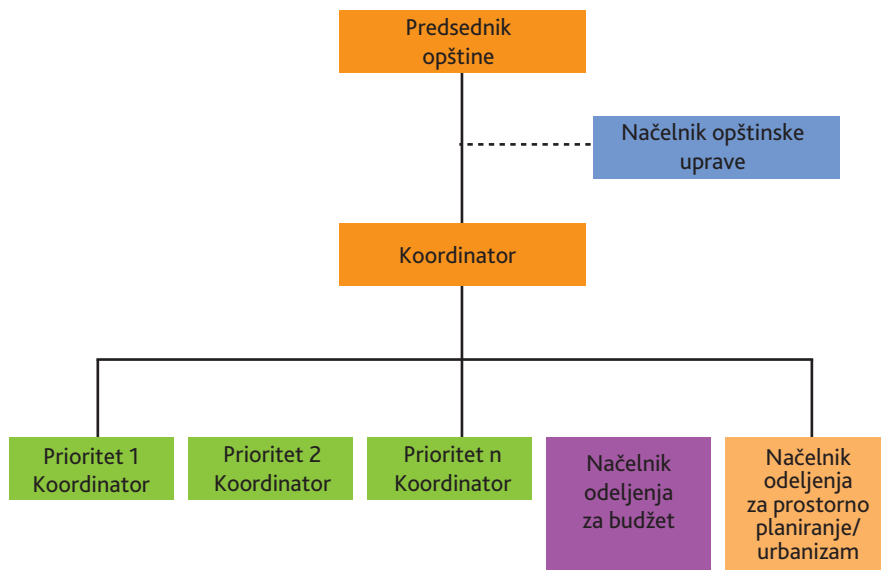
Predsednik opštine

Načelnik opštinske uprave

Koordinator

Prioritet 1 Koordinator

Prioritet 2 Koordinator

Prioritet n Koordinator

Načelnik odeljenja za budžet

Načelnik odeljenja za prostorno planiranje/ urbanizam